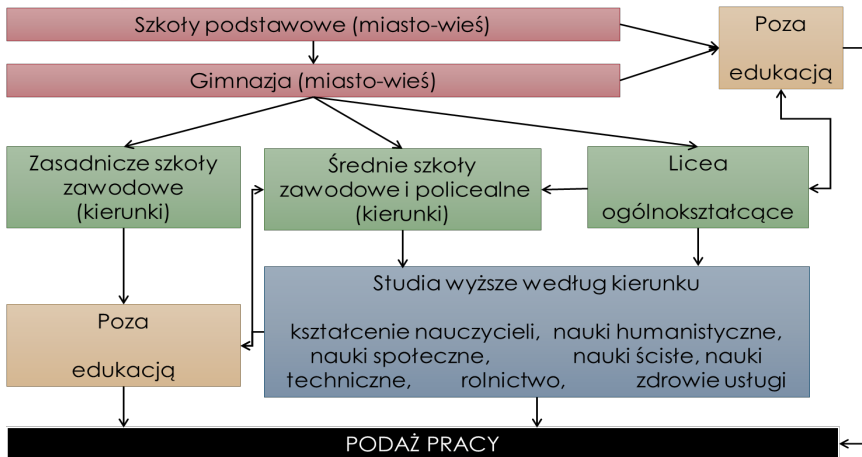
Szkoły podstawowe (miasto-wieś)

Gimnazja (miasto-wieś)

Poza

edukacją

Zasadnicze szkoły zawodowe (kierunki)

Średnie szkoły zawodowe i policealne (kierunki)

Licea

ogólnokształcące

Studia wyższe według kierunku

kształcenie nauczycieli, nauki humanistyczne, nauki społeczne, nauki ścisłe, nauki techniczne, rolnictwo, zdrowie usługi

Poza

edukacją

PODAŻ PRACY